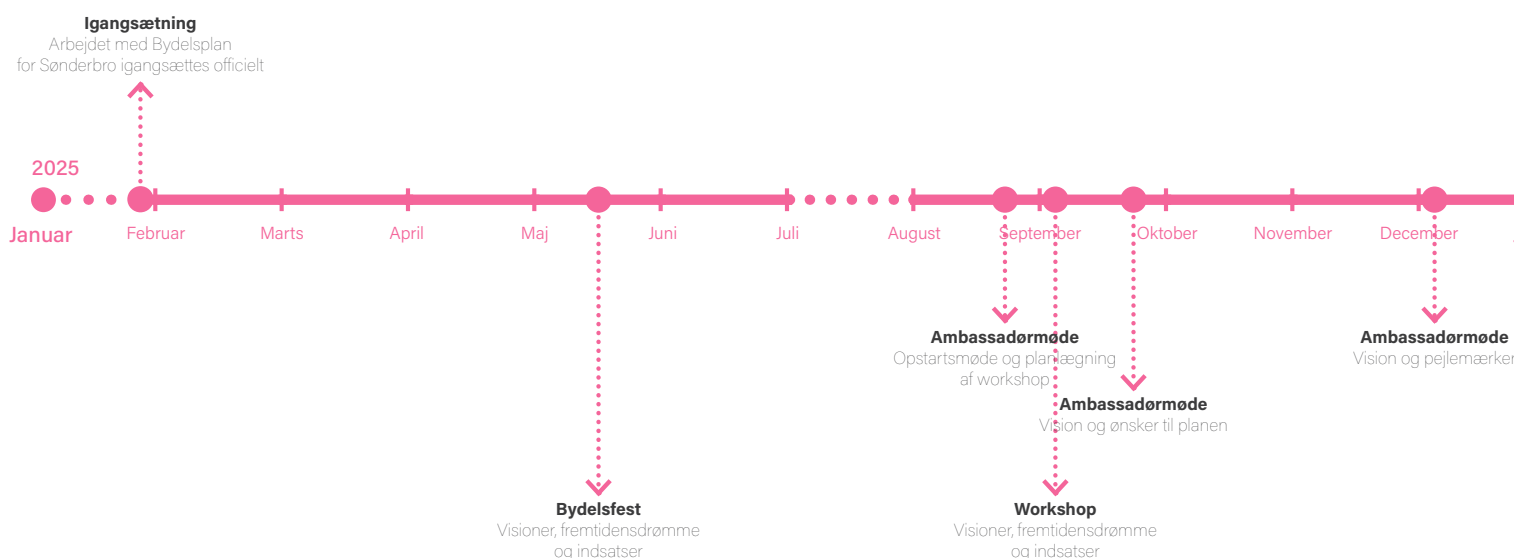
Igangsætning
Arbejdet med Bydelsplan for Sønderbro igangsættes officielt

2025

Januar

Februar

Marts

April

Maj

Juni

Juli

August

September

Oktober

November

December

Ambassadørmøde
Opstartsmøde og planlægning af workshop

Ambassadørmøde
Vision og ønsker til planen

Ambassadørmøde
Vision og pejlemærker

Bydelsfest
Visioner, fremtidensdrømme og indsatser

Workshop
Visioner, fremtidensdrømme og indsatser